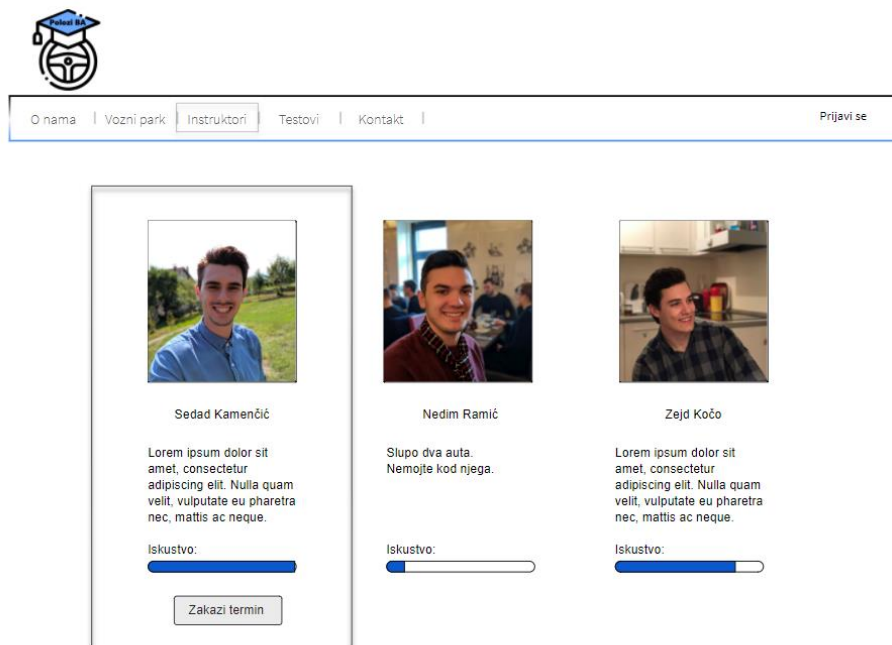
Položi BA

O nama | Vozni park | Instruktori | Testovi | Kontakt |

Prijavi se

Sedad Kamenčić

Lorem ipsum dolor sit amet, consectetur adipiscing elit. Nulla quam velit, vulputate eu pharetra nec, mattis ac neque.

Iskustvo:

Zakazi termin

Nedim Ramić

Slupo dva auta. Nemojte kod njega.

Iskustvo:

Zejd Kočo

Lorem ipsum dolor sit amet, consectetur adipiscing elit. Nulla quam velit, vulputate eu pharetra nec, mattis ac neque.

Iskustvo: